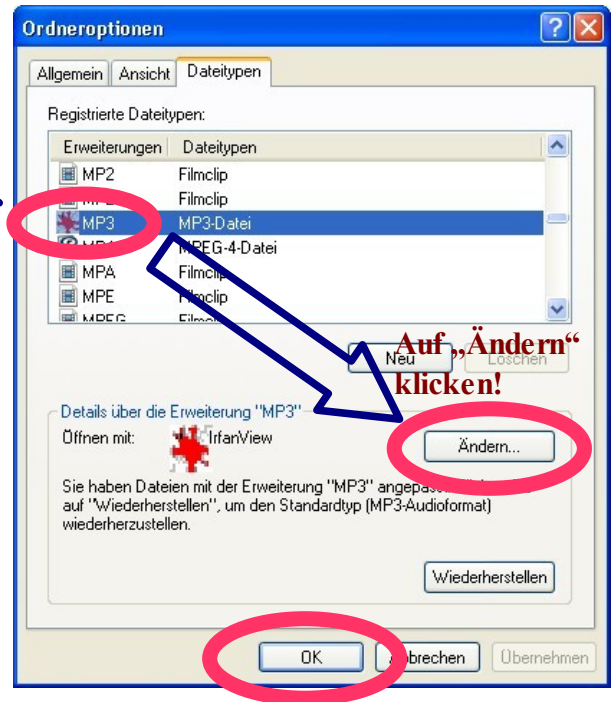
Ordneroptionen

Allgemein | Ansicht | Dateitypen

Registrierte Dateitypen:

| Erweiterungen | Dateitypen |
|---|---|
| MP2 | Filmclip |
| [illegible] | Filmclip |
| MP3 | MP3-Datei |
| MP4 | MPEG-4-Datei |
| MPA | Filmclip |
| MPE | Filmclip |
| MPEG | Filmclip |

Neu | Löschen

Auf „Ändern“ klicken!

Details über die Erweiterung "MP3"

Öffnen mit: IrfanView

Ändern...

Sie haben Dateien mit der Erweiterung "MP3" angepasst. Klicken Sie auf "Wiederherstellen", um den Standardtyp (MP3-Audioformat) wiederherzustellen.

Wiederherstellen

OK | Abbrechen | Übernehmen